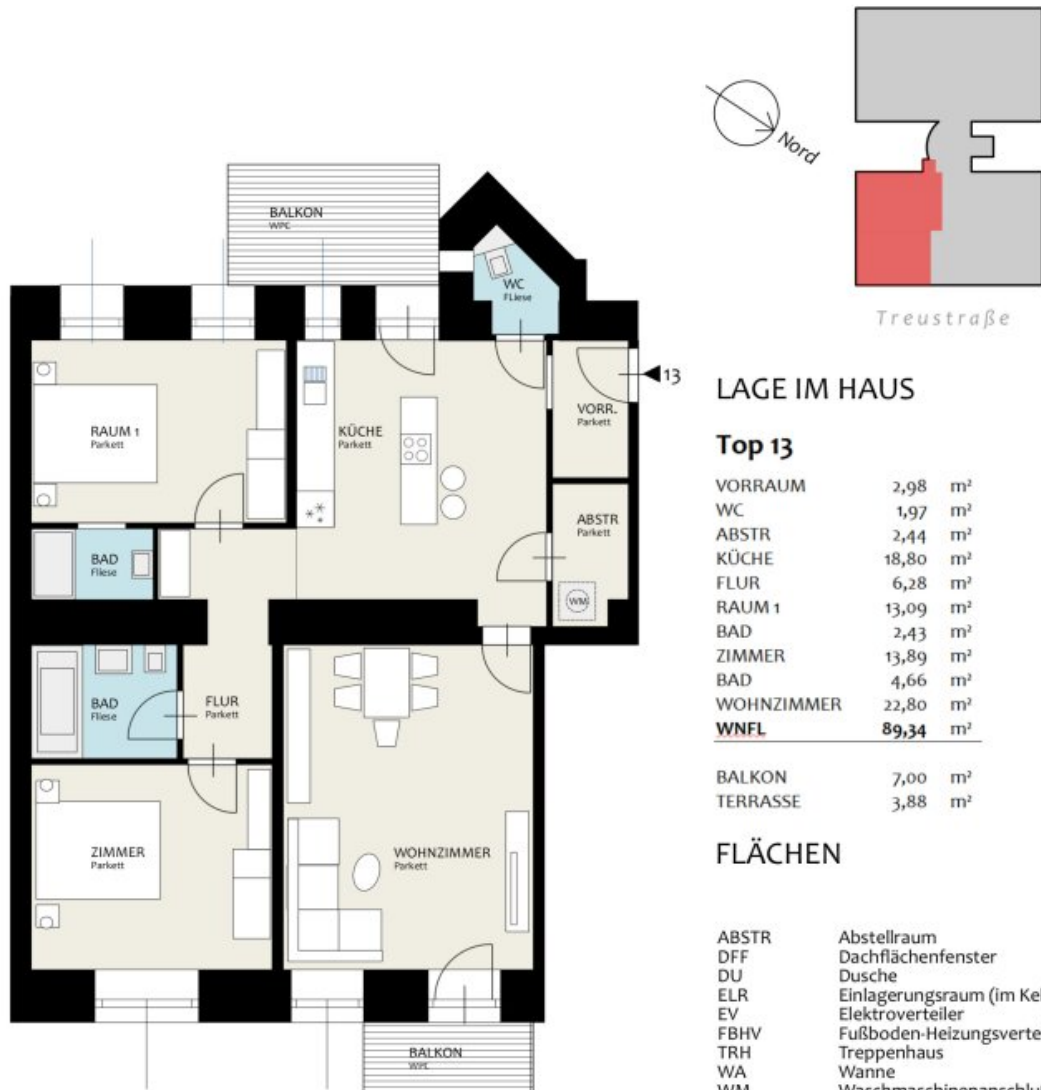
BALKON
WPC

WC
FLiese

13

RAUM 1
Parkett

KÜCHE
Parkett

VORR.
Parkett

ABSTR
Parkett

WM

BAD
Fliese

BAD
Fliese

FLUR
Parkett

ZIMMER
Parkett

WOHNZIMMER
Parkett

BALKON
WPC

Nord

Treustraße

LAGE IM HAUS

Top 13

| | | |
|---|---|---|
| VORRAUM | 2,98 | m² |
| WC | 1,97 | m² |
| ABSTR | 2,44 | m² |
| KÜCHE | 18,80 | m² |
| FLUR | 6,28 | m² |
| RAUM 1 | 13,09 | m² |
| BAD | 2,43 | m² |
| ZIMMER | 13,89 | m² |
| BAD | 4,66 | m² |
| WOHNZIMMER | 22,80 | m² |
| WNFL | 89,34 | m² |
| BALKON | 7,00 | m² |
| TERRASSE | 3,88 | m² |

FLÄCHEN

| | |
|---|---|
| ABSTR | Abstellraum |
| DFF | Dachflächenfenster |
| DU | Dusche |
| ELR | Einlagerungsraum (im Ke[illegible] |
| EV | Elektroverteiler |
| FBHV | Fußboden-Heizungsverte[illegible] |
| TRH | Treppenhaus |
| WA | Wanne |
| WM | Waschmaschinenanschlu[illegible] |